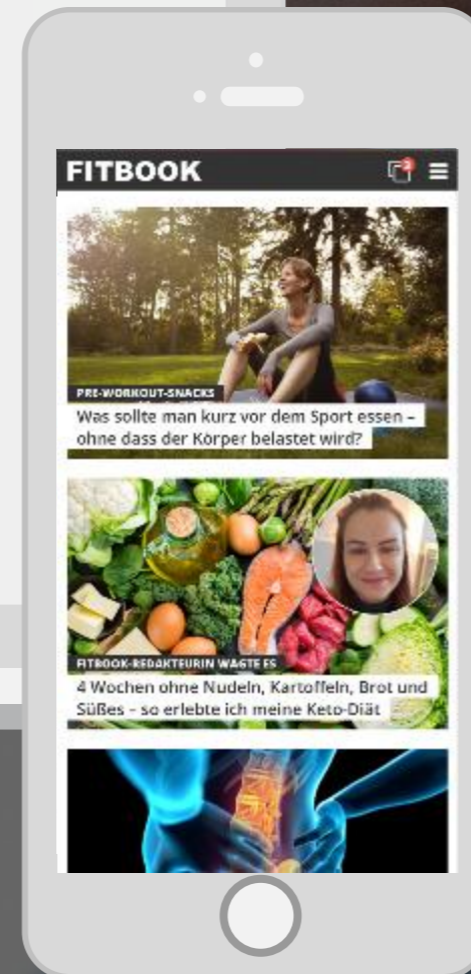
FITBOOK

2

PRE-WORKOUT-SNACKS

Was sollte man kurz vor dem Sport essen – ohne dass der Körper belastet wird?

FITBOOK-REDAKTEURIN WAGTE ES

4 Wochen ohne Nudeln, Kartoffeln, Brot und Süßes – so erlebte ich meine Keto-Diät